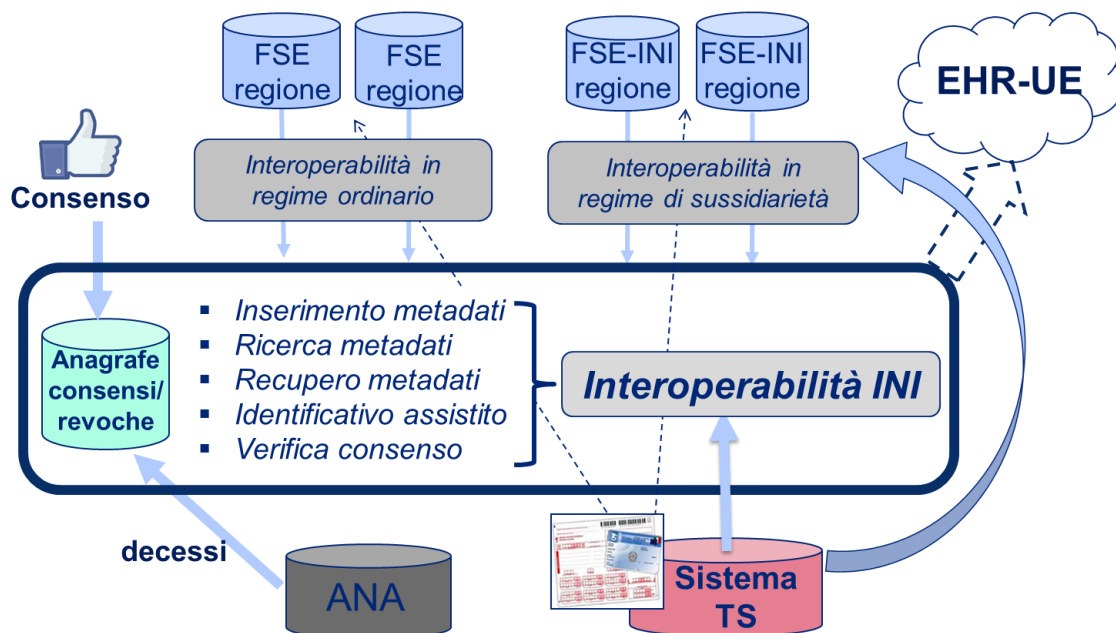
FSE regione

FSE regione

FSE-INI regione

FSE-INI regione

EHR-UE

Consenso

Interoperabilità in regime ordinario

Interoperabilità in regime di sussidiarietà

Anagrafe consensi/ revoche

- Inserimento metadati
- Ricerca metadati
- Recupero metadati
- Identificativo assistito
- Verifica consenso

Interoperabilità INI

decessi

ANA

Sistema TS